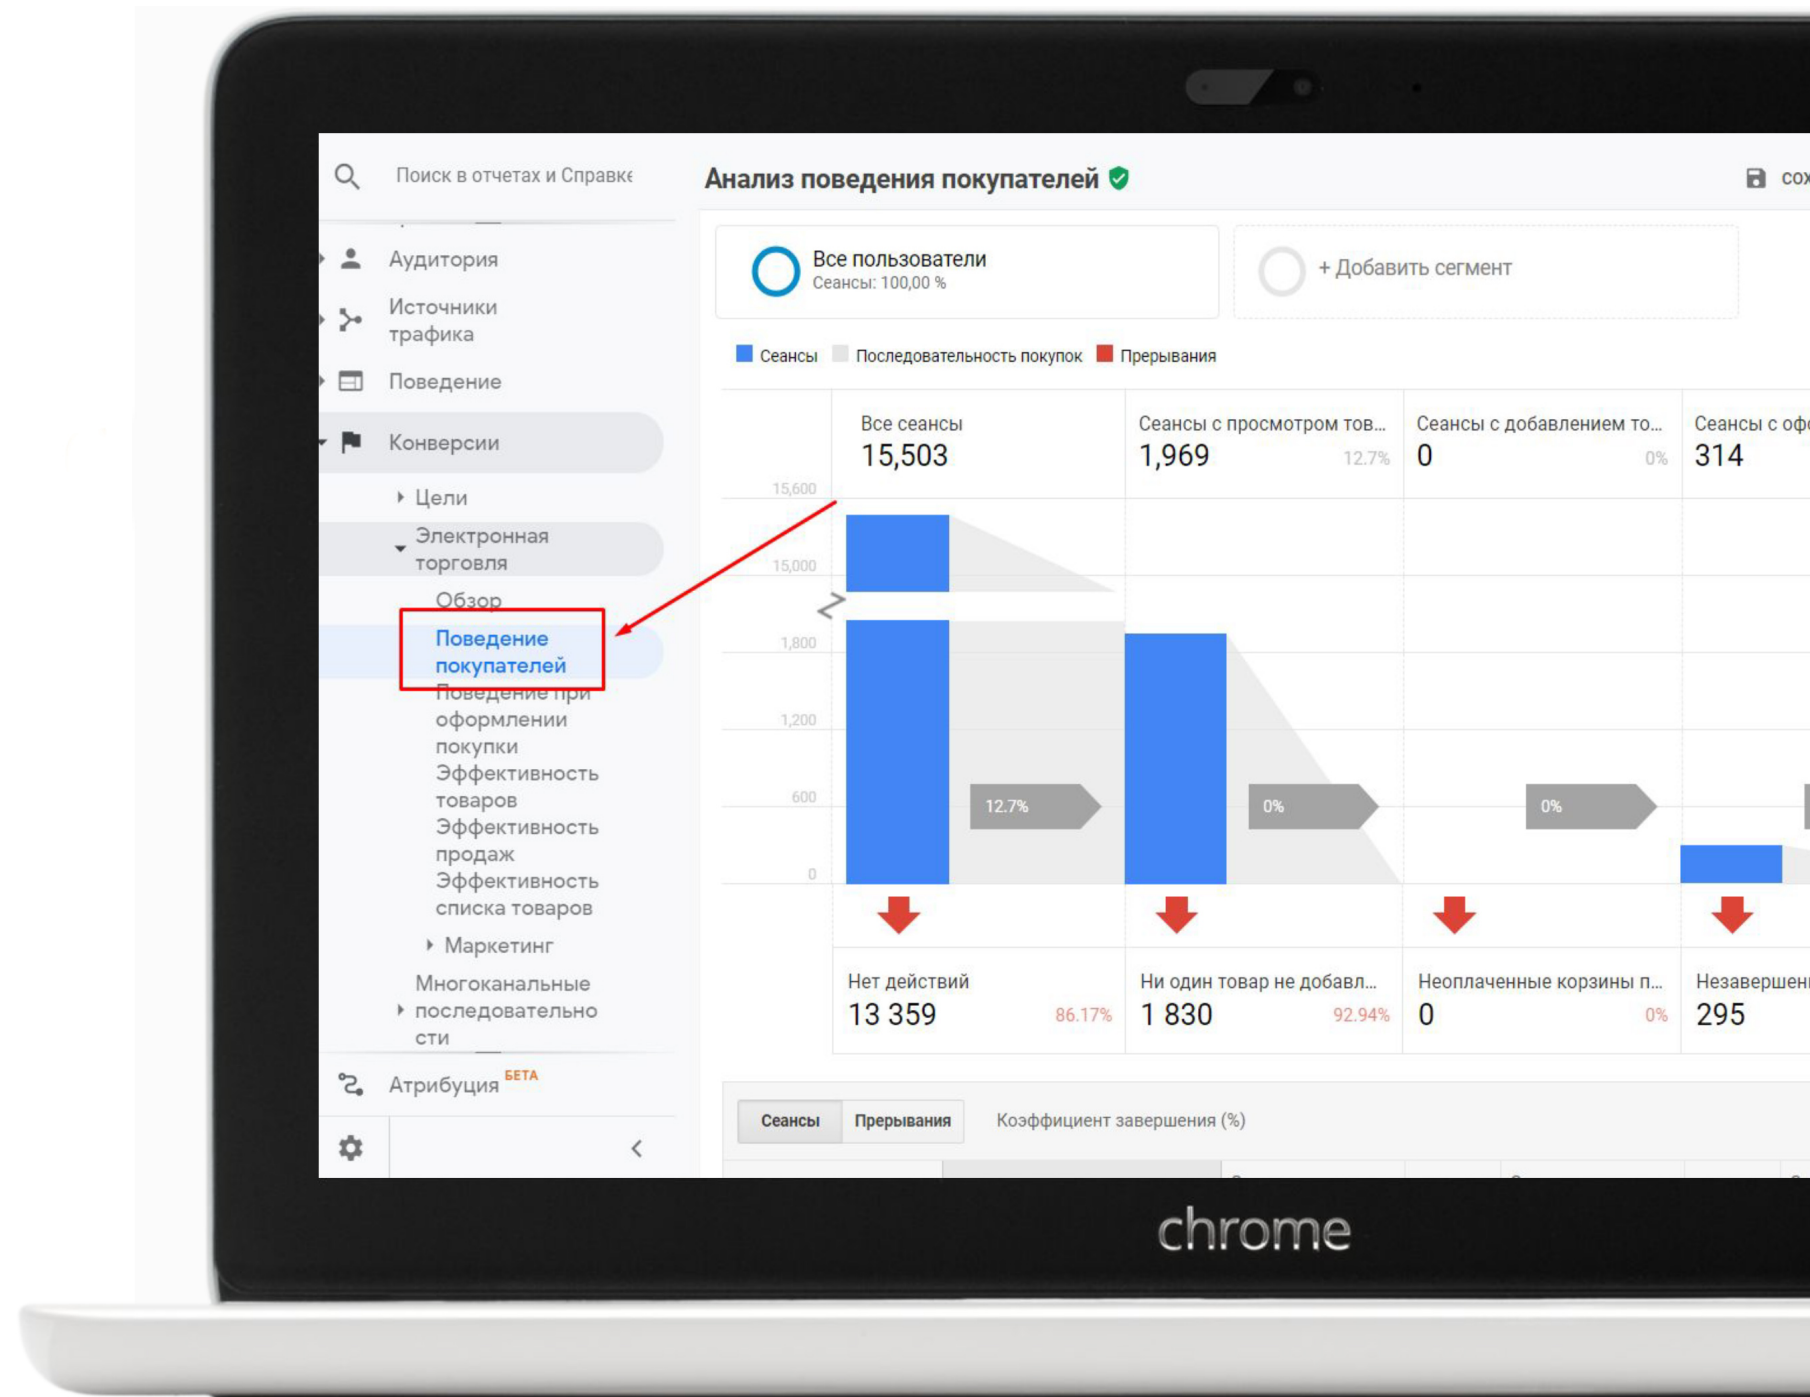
Поиск в отчетах и Справке

Аудитория

Источники трафика

Поведение

Конверсии

Цели

Электронная торговля

Обзор

Поведение покупателей

Поведение при оформлении покупки

Эффективность товаров

Эффективность продаж

Эффективность списка товаров

Маркетинг

Многоканальные последовательности

Атрибуция БЕТА

Анализ поведения покупателей

сох

Все пользователи
Сеансы: 100,00 %

+ Добавить сегмент

Сеансы Последовательность покупок Прерывания

| Все сеансы | Сеансы с просмотром тов... | Сеансы с добавлением то... | Сеансы с оф |
|---|---|---|---|
| 15,503 | 1,969 12.7% | 0 0% | 314 |

15,600
15,000
1,800
1,200
600
0

12.7%
0%
0%

| Нет действий | Ни один товар не добавл... | Неоплаченные корзины п... | Незавершен |
|---|---|---|---|
| 13 359 86.17% | 1 830 92.94% | 0 0% | 295 |

Сеансы Прерывания Коэффициент завершения (%)

chrome